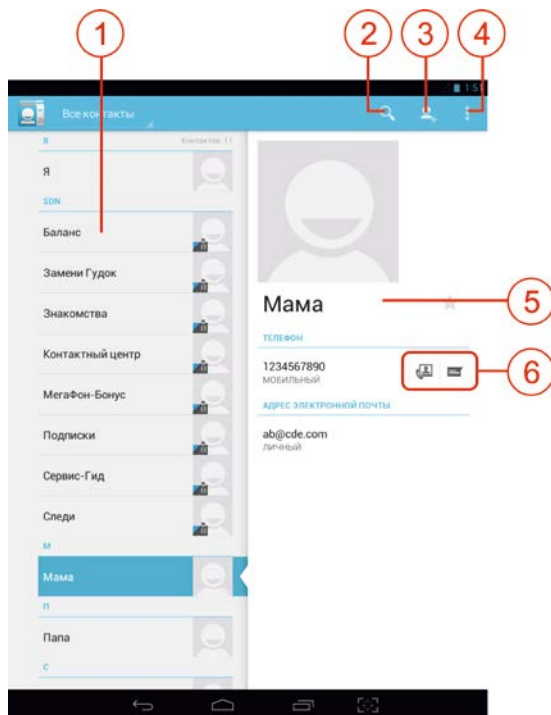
1
2
3
4
1:5
Все контакты
Я
Контактов: 11
Я
SDN
Баланс
Замени Гудок
Знакомства
Контактный центр
МегаФон-Бонус
Подписки
Сервис-Гид
Следи
М
Мама
П
Папа
С
Мама
5
ТЕЛЕФОН
1234567890
МОБИЛЬНЫЙ
6
АДРЕС ЭЛЕКТРОННОЙ ПОЧТЫ
ab@cde.com
ЛИЧНЫЙ